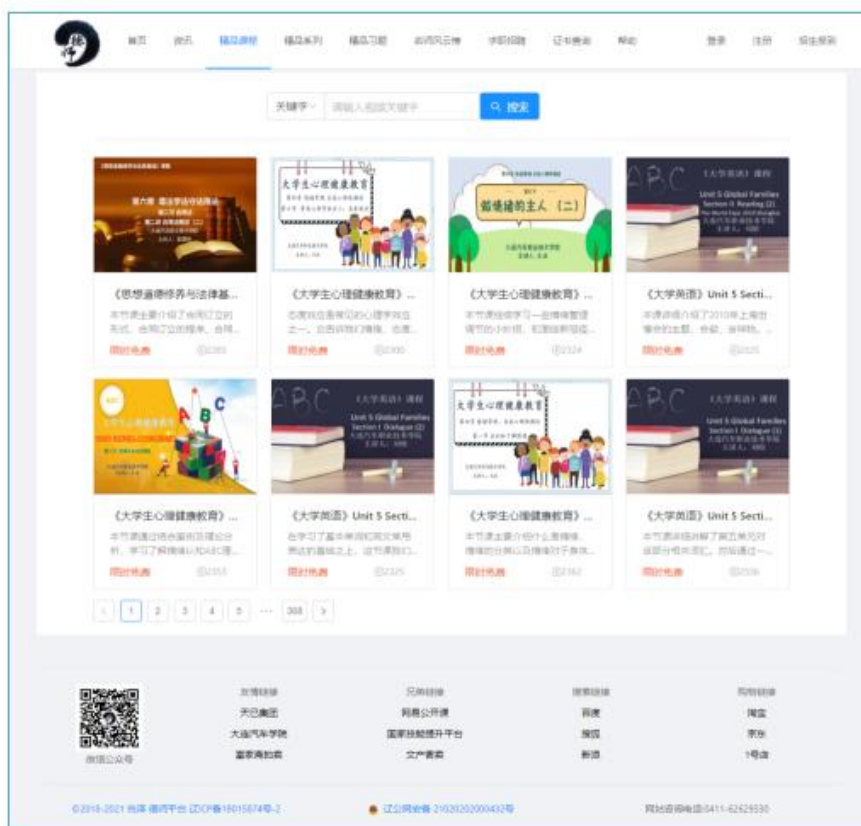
首页 资讯 精品课程 精品系列 精品习题 名师风采 求职招聘 证书查询 帮助 登录 注册 招生报到

关键字 请输入相关关键字 搜索

《思想道德修养与法律基...
本节课主要介绍了合同订立的形式、合同订立的程序、合同...
限时免费 2283

大学生心理健康教育

《大学生心理健康教育》...
态度就会是看见的心理学科目之一，总而言之来说，包括...
限时免费 2300

做情绪的主人（二）

《大学生心理健康教育》...
本节课继续学习一些情绪管理调节的小妙招，和情绪...
限时免费 2324

ABC 《大学英语》课程 Unit 5 Global Families Section II Reading (2)

《大学英语》Unit 5 Secti...
本课讲述介绍了2010年上海世博会的主题、会徽、吉祥物...
限时免费 2325

ABC

《大学生心理健康教育》...
本节课通过结合案例和原理分析，学习了解情绪认知...
限时免费 2353

ABC 《大学英语》课程 Unit 5 Global Families Section I Dialogue (1)

《大学英语》Unit 5 Secti...
在学习了基本单词和相关常用表达的基础之上，这节课我们...
限时免费 2325

大学生心理健康教育

《大学生心理健康教育》...
本节课主要介绍什么是情绪、情绪的分类以及情绪对于身体...
限时免费 2162

ABC 《大学英语》课程 Unit 5 Global Families Section I Dialogue (2)

《大学英语》Unit 5 Secti...
本节课详细讲解了第五单元对话部分相关词汇，对话进一...
限时免费 2336

< 1 2 3 4 5 ... 368 >

微信公众号

友情链接 天启集团 大连汽车学院 墨家商拍卖
兄弟链接 网易公开课 国家技能提升平台 文产要素
搜索链接 百度 搜狗 必应
购物链接 淘宝 京东 1号店

©2018-2021 版权 播师平台 辽ICP备18015674号-2
辽公网安备 21020202000432号
网站咨询电话:0411-62629550